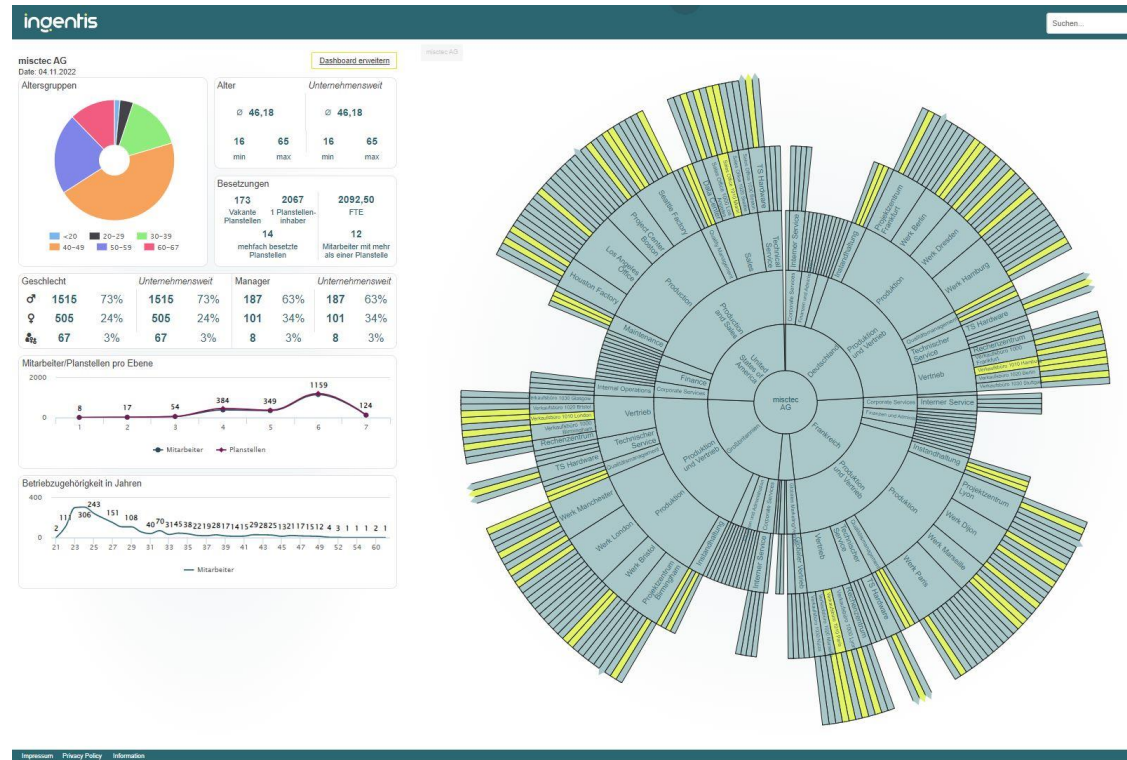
ingentis

Suchen...

misctec AG
Date: 04.11.2022

Dashboard erweitern

misctec AG

Altersgruppen

<20 20-29 30-39
40-49 50-59 60-67

Alter
Unternehmensweit
Ø 46,18
Ø 46,18
16 min
65 max
16 min
65 max

Besetzungen
173 Vakante Planstellen
2067 1 Planstelleninhaber
2092,50 FTE
14 mehrfach besetzte Planstellen
12 Mitarbeiter mit mehr als einer Planstelle

| Geschlecht | | | Unternehmensweit | | Manager | | Unternehmensweit | |
|---|---|---|---|---|---|---|---|---|
| ♂ | 1515 | 73% | 1515 | 73% | 187 | 63% | 187 | 63% |
| ♀ | 505 | 24% | 505 | 24% | 101 | 34% | 101 | 34% |
| | 67 | 3% | 67 | 3% | 8 | 3% | 8 | 3% |

Mitarbeiter/Planstellen pro Ebene
2000
0
8 17 54 384 349 1159 124
1 2 3 4 5 6 7
Mitarbeiter Planstellen

Betriebzugehörigkeit in Jahren
400
0
2 11 306 243 151 108 40 70 31 45 38 22 19 28 17 14 15 29 28 25 13 21 17 15 12 4 3 1 1 1 2 1
21 23 25 27 29 31 33 35 37 39 41 43 45 47 49 52 54 60
Mitarbeiter

misctec AG
United States of America
Deutschland
Frankreich
Großbritannien
Produktion und Sales
Produktion und Vertrieb
Produktion und Vertrieb
Produktion und Vertrieb
Production
Sales
Technical Service
Maintenance
Finance
Corporate Services
Internet Operations
Interner Service
Instandhaltung
Produktion
Technischer Service
Vertrieb
Corporate Services
Finanzen und Administration
Interner Service
Instandhaltung
Produktion
Technischer Service
Vertrieb
Qualitätsmanagement
Rechenzentrum
TS Hardware
Houston Factory
Los Angeles Office
Project Center Boston
Seattle Factory
TS Hardware
Projektzentrum Frankfurt
Werk Berlin
Werk Dresden
Werk Hamburg
TS Hardware
Rechenzentrum
Projektzentrum Lyon
Werk Dijon
Werk Marseille
Werk Paris
TS Hardware
Rechenzentrum
Werk Manchester
Werk London
Werk Bristol
Projektzentrum Birmingham
Instandhaltung
Interner Service
Technischer Service
Vertrieb

Impressum Privacy Policy Information